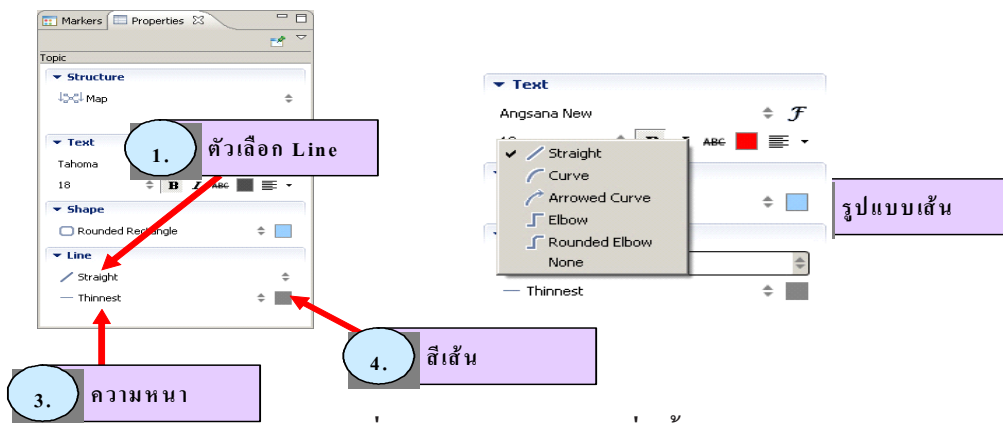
Markers Properties

Topic

Structure

Map

Text

Tahoma

18

B I ABC

Shape

Rounded Rectangle

Line

Straight

Thinnest

1. ตัวเลือก Line

Text

Angsana New

10

ABC

Straight
Curve
Arrowed Curve
Elbow
Rounded Elbow
None

Thinnest

รูปแบบเส้น

4. สีเส้น

3. ความหนา